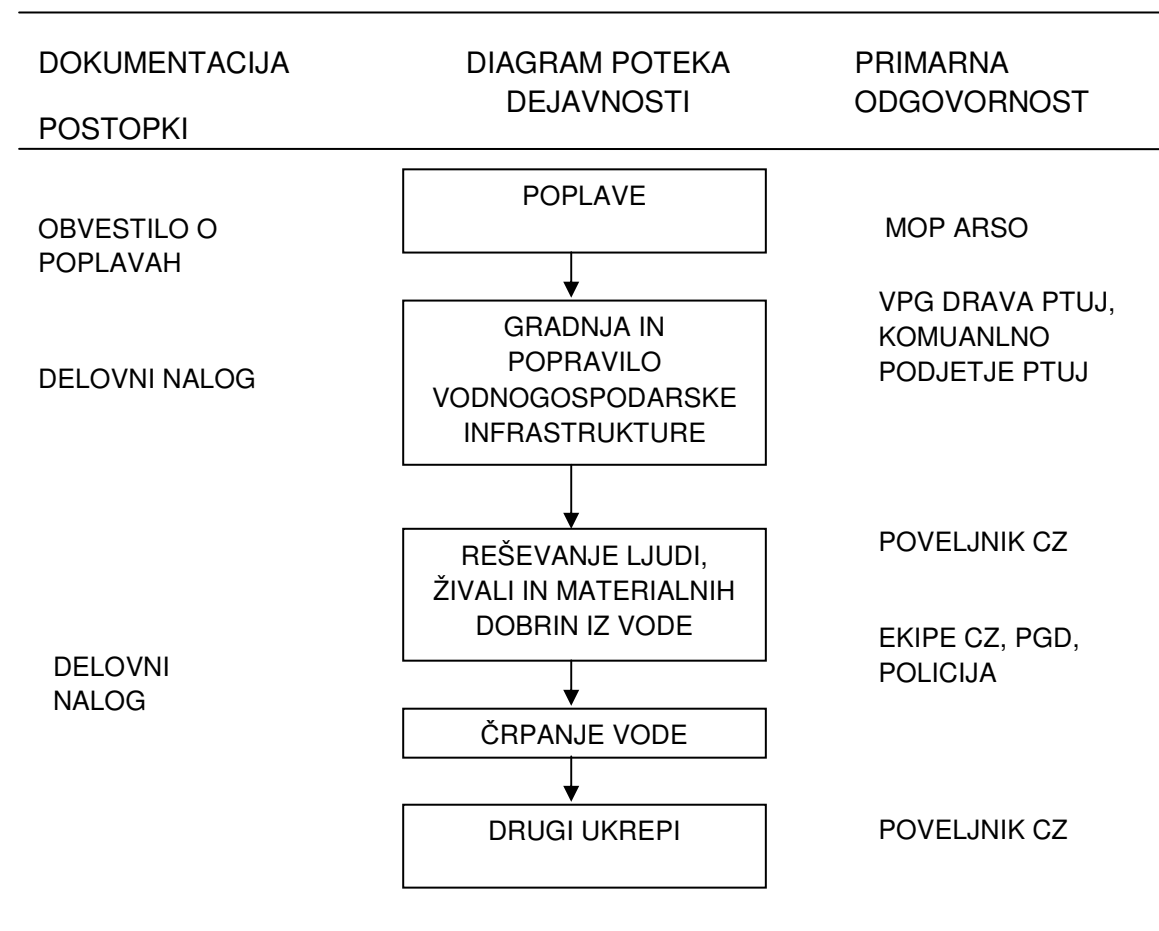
DOKUMENTACIJA

POSTOPKI

DIAGRAM POTEKA DEJAVNOSTI

PRIMARNA ODGOVORNOST

OBVESTILO O POPLAVAH

POPLAVE

MOP ARSO

DELOVNI NALOG

GRADNJA IN POPRAVILO VODNOGOSPODARSKE INFRASTRUKTURE

VPG DRAVA PTUJ, KOMUANLNO PODJETJE PTUJ

REŠEVANJE LJUDI, ŽIVALI IN MATERIALNIH DOBRIN IZ VODE

POVELJNIK CZ

DELOVNI NALOG

EKIPE CZ, PGD, POLICIJA

ČRPANJE VODE

DRUGI UKREPI

POVELJNIK CZ